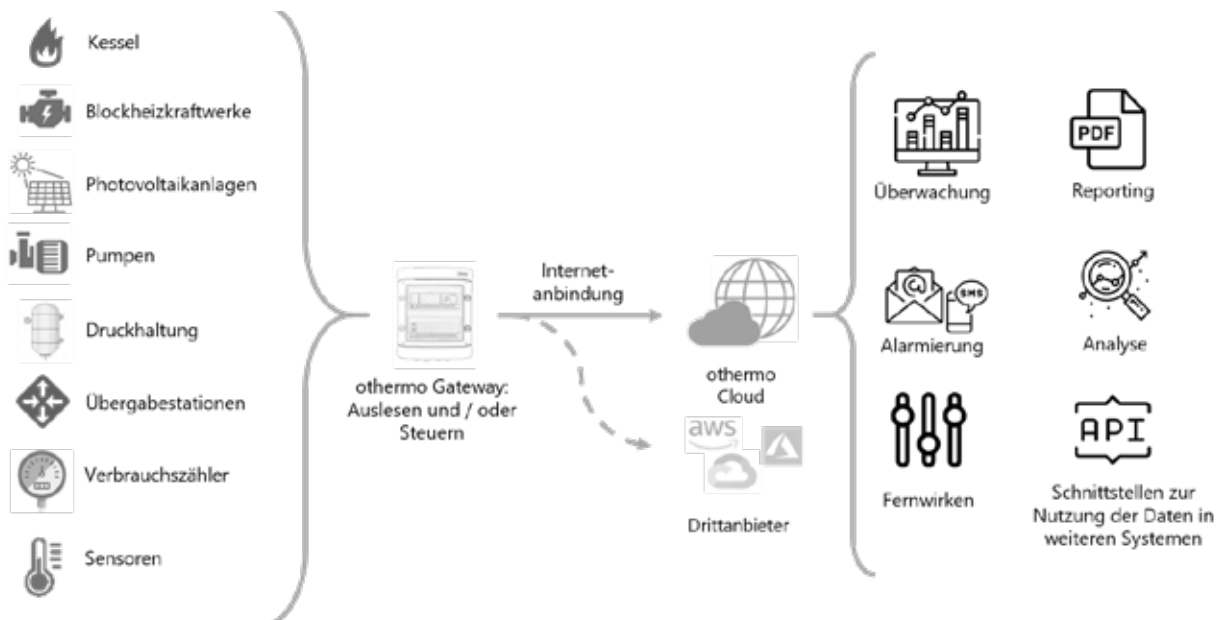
Kessel

Blockheizkraftwerke

Photovoltaikanlagen

Pumpen

Druckhaltung

Übergabestationen

Verbrauchszähler

Sensoren

othermo Gateway: Auslesen und / oder Steuern

Internet-anbindung

othermo Cloud

aws

Drittanbieter

Überwachung

PDF

Reporting

SMS

Alarmierung

Analyse

Fernwirken

API

Schnittstellen zur Nutzung der Daten in weiteren Systemen